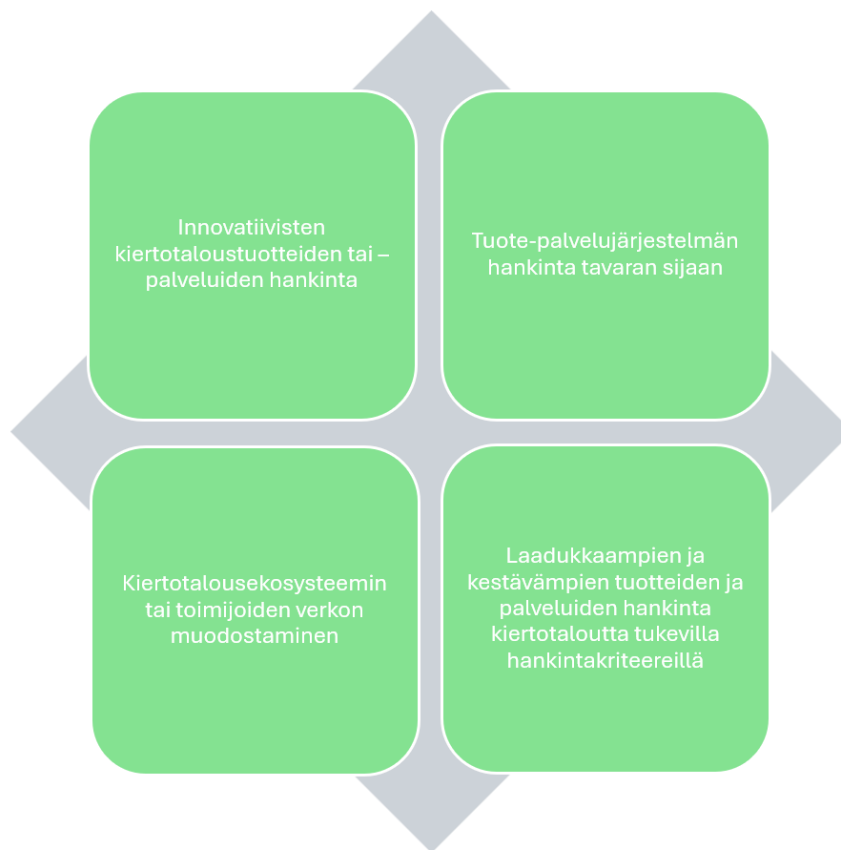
Innovatiivisten kiertotaloustuotteiden tai – palveluiden hankinta

Tuote-palvelujärjestelmän hankinta tavaran sijaan

Kiertotalousekosysteemin tai toimijoiden verkon muodostaminen

Laadukkaampien ja kestävämpien tuotteiden ja palveluiden hankinta kiertotaloutta tukevilla hankintakriteereillä